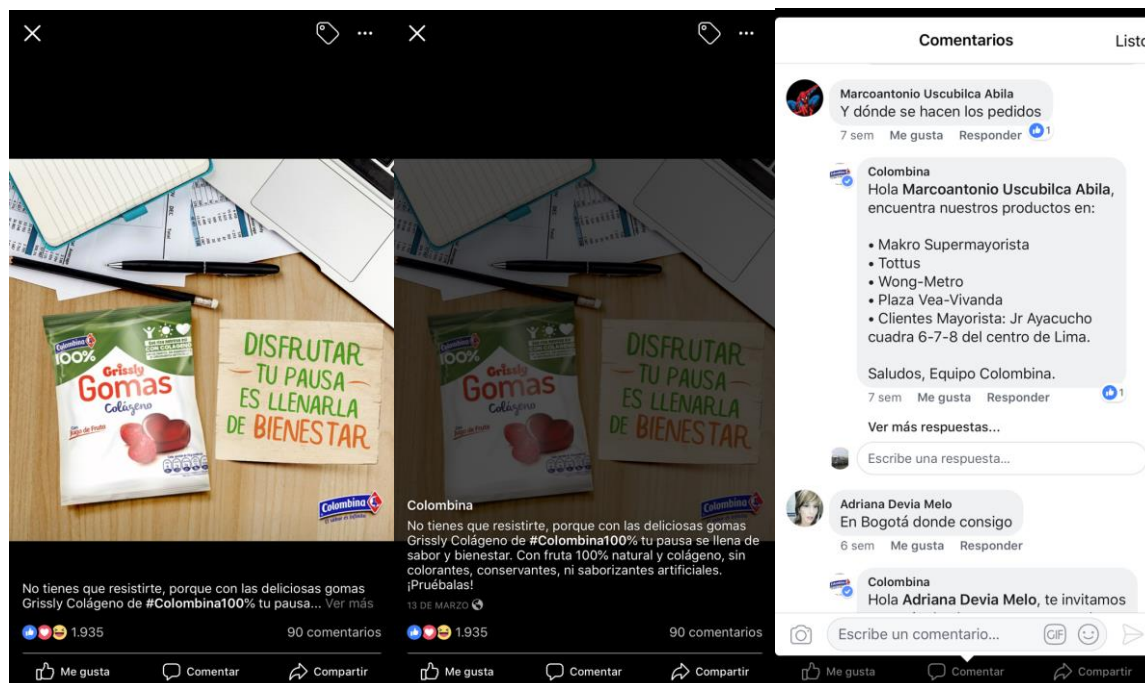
Colombina 100% Grissly Gomas Colágeno

DISFRUTAR TU PAUSA ES LLENARLA DE BIENESTAR

Colombina

No tienes que resistirte, porque con las deliciosas gomas Grissly Colágeno de #Colombina100% tu pausa... Ver más

1.935 90 comentarios

Me gusta Comentar Compartir

Colombina 100% Grissly Gomas Colágeno

DISFRUTAR TU PAUSA ES LLENARLA DE BIENESTAR

Colombina

Colombina
No tienes que resistirte, porque con las deliciosas gomas Grissly Colágeno de #Colombina100% tu pausa se llena de sabor y bienestar. Con fruta 100% natural y colágeno, sin colorantes, conservantes, ni saborizantes artificiales. ¡Pruébalas!
13 DE MARZO

1.935 90 comentarios

Me gusta Comentar Compartir

Comentarios Listo

Marcoantonio Uscubilca Abila
Y dónde se hacen los pedidos
7 sem Me gusta Responder 1

Colombina
Hola **Marcoantonio Uscubilca Abila**, encuentra nuestros productos en:

• Makro Supermayorista
• Tottus
• Wong-Metro
• Plaza Vea-Vivanda
• Clientes Mayorista: Jr Ayacucho cuadra 6-7-8 del centro de Lima.

Saludos, Equipo Colombina.
7 sem Me gusta Responder 1

Ver más respuestas...

Escribe una respuesta...

Adriana Devia Melo
En Bogotá donde consigo
6 sem Me gusta Responder

Colombina
Hola **Adriana Devia Melo**, te invitamos

Escribe un comentario... GIF

Me gusta Comentar Compartir